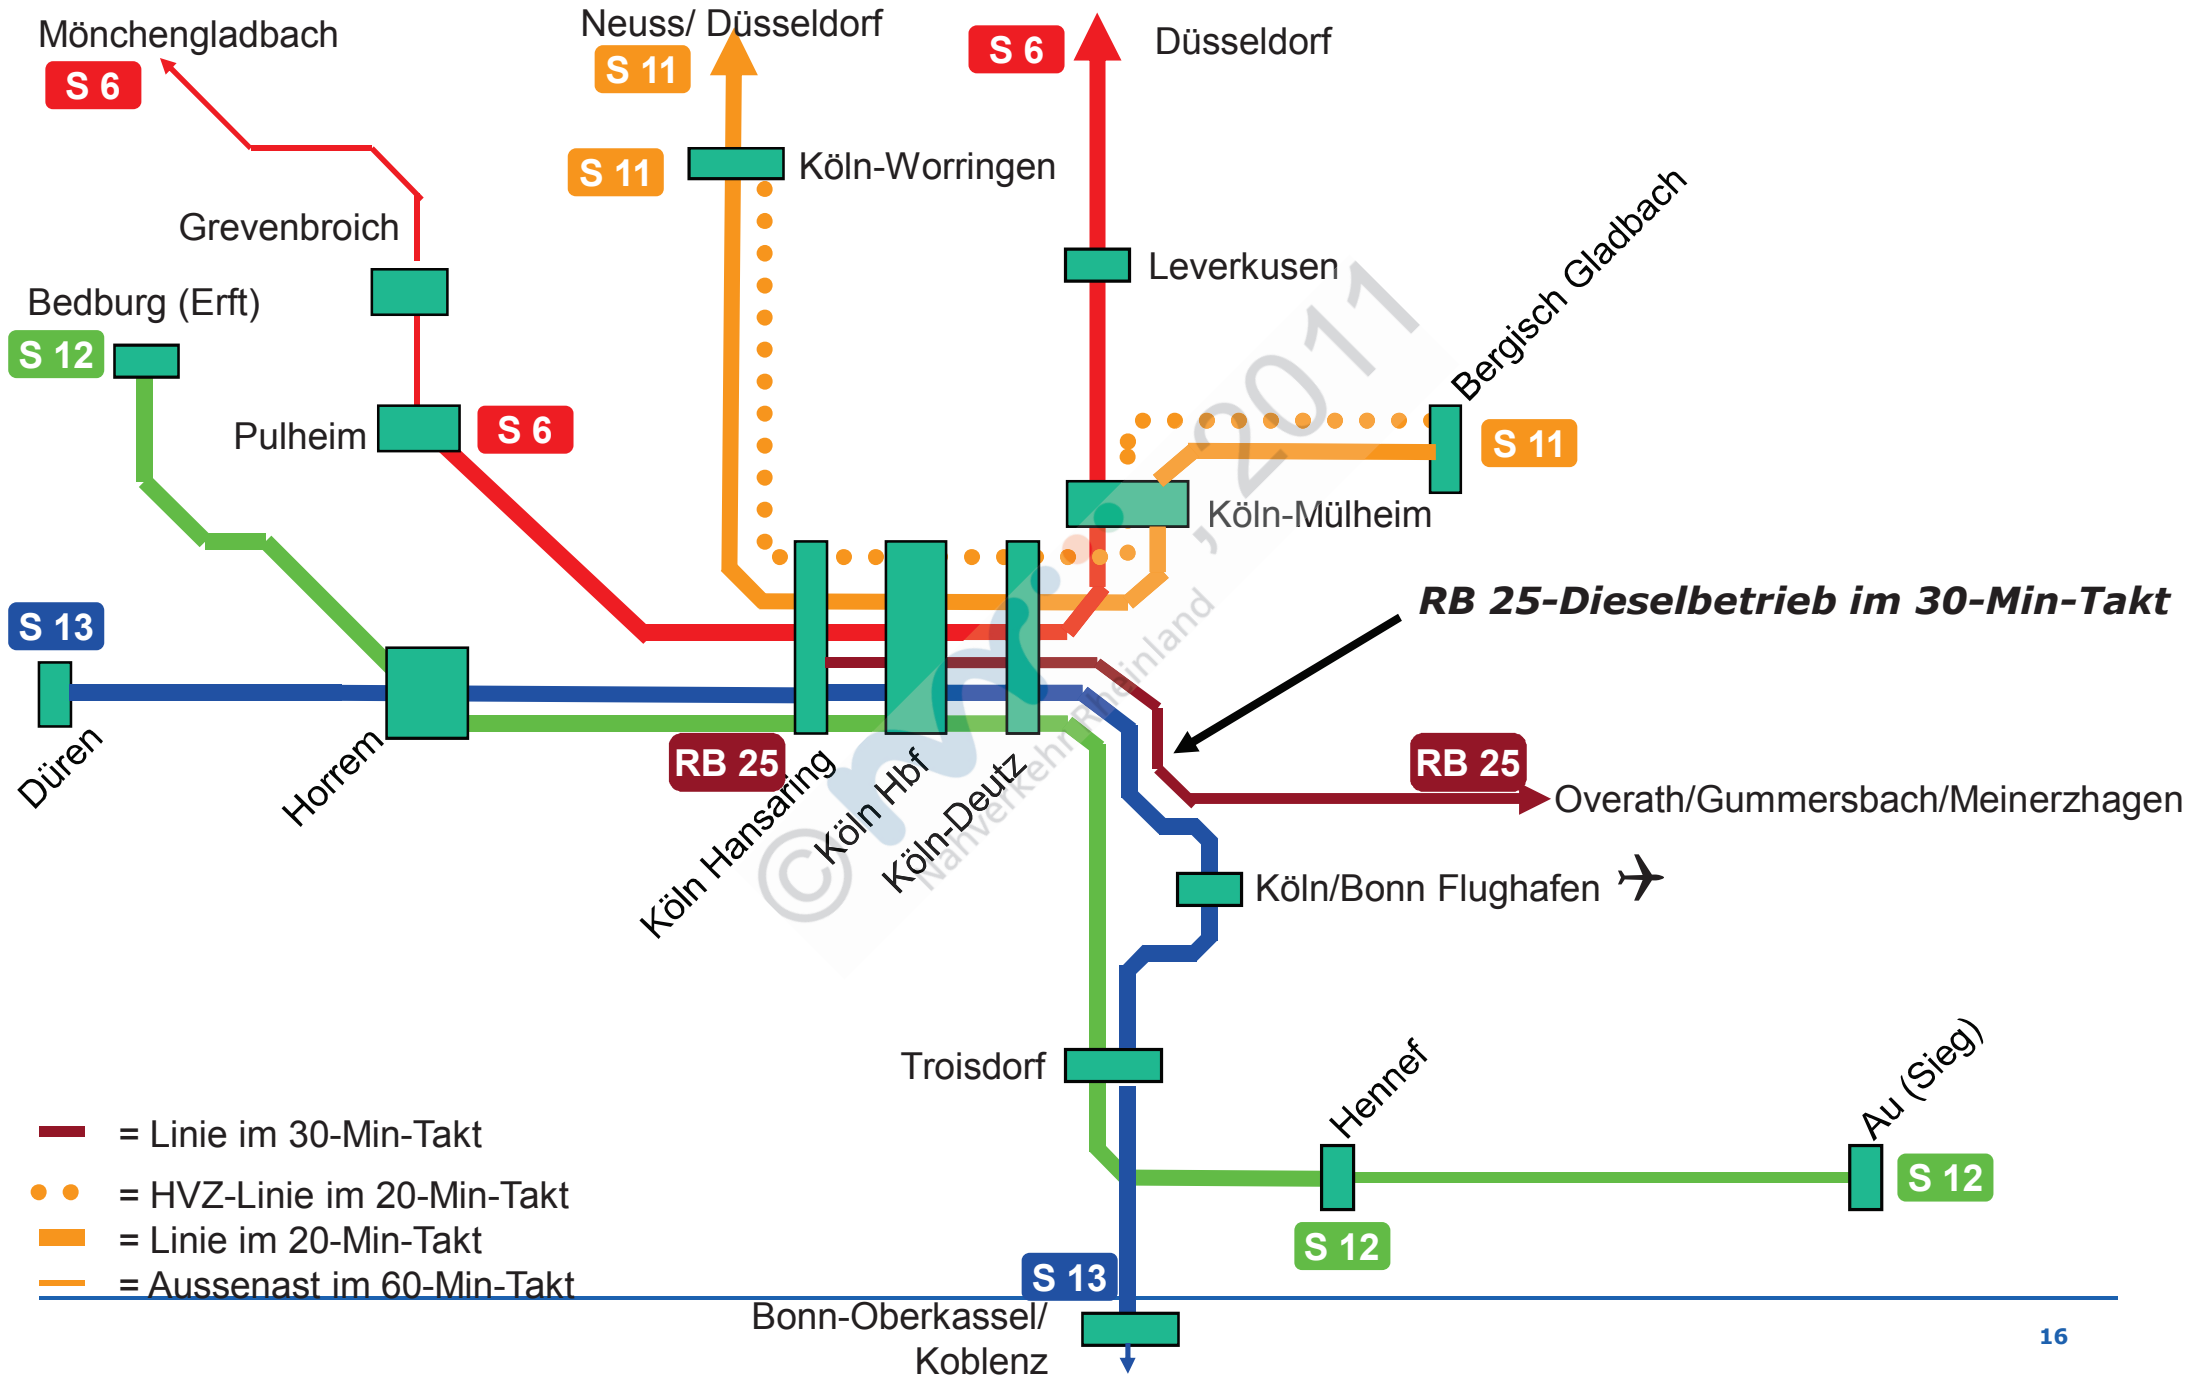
Mönchengladbach
S 6
Neuss/ Düsseldorf
S 11
S 6
Düsseldorf
S 11
Köln-Worringen
Grevenbroich
Leverkusen
Bergisch Gladbach
Bedburg (Erft)
S 12
Pulheim
S 6
S 11
Köln-Mülheim
RB 25-Dieselbetrieb im 30-Min-Takt
S 13
RB 25
RB 25
Overath/Gummersbach/Meinerzhagen
Düren
Horrem
Köln Hansaring
Köln Hbf
Köln-Deutz
Köln/Bonn Flughafen
Troisdorf
Hennef
Au (Sieg)
S 12
S 12
S 13
= Linie im 30-Min-Takt
= HVZ-Linie im 20-Min-Takt
= Linie im 20-Min-Takt
= Aussenast im 60-Min-Takt
Bonn-Oberkassel/ Koblenz
© Nahverkehr Rheinland, 2011
16